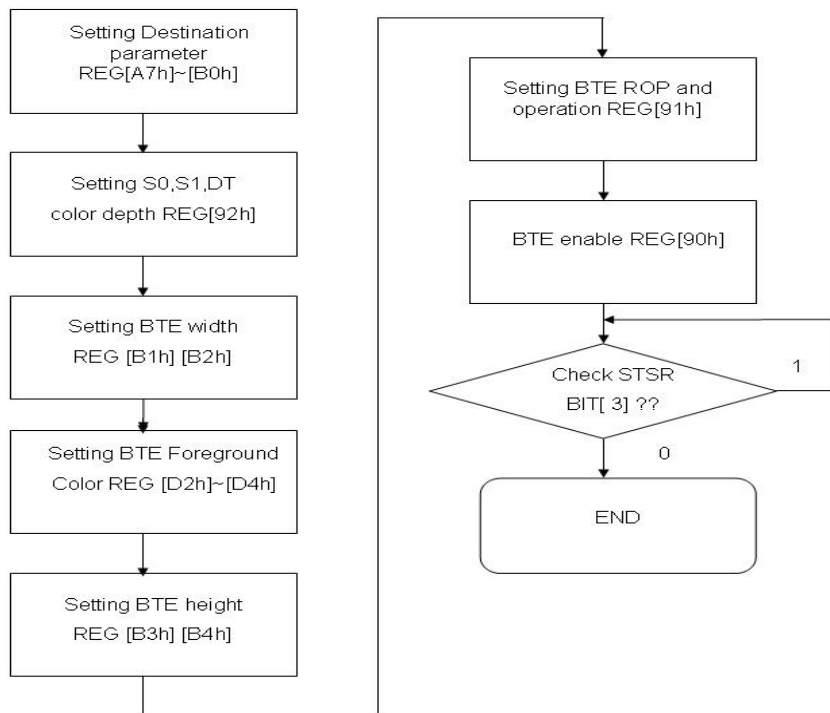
Setting Destination parameter REG[A7h]~[B0h]

Setting S0,S1,DT color depth REG[92h]

Setting BTE width REG [B1h] [B2h]

Setting BTE Foreground Color REG [D2h]~[D4h]

Setting BTE height REG [B3h] [B4h]

Setting BTE ROP and operation REG[91h]

BTE enable REG[90h]

Check STSR BIT[ 3] ??

1

0

END